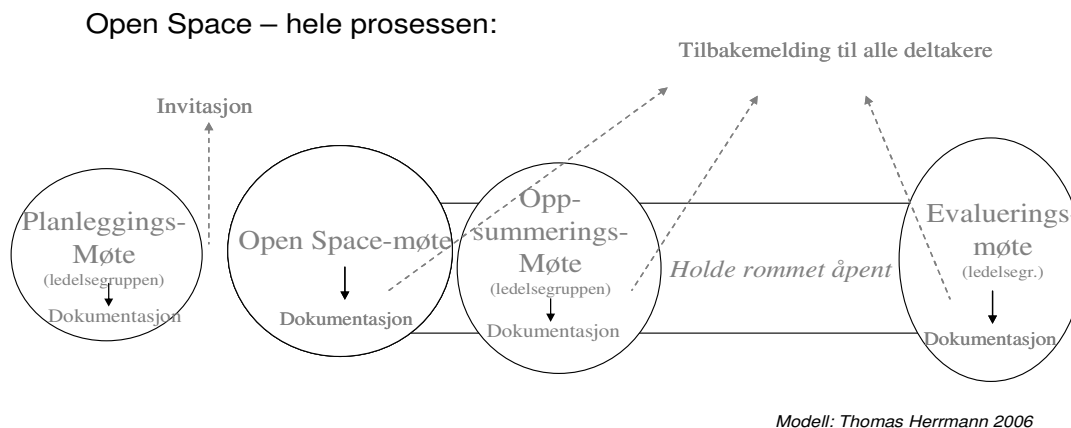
Open Space – hele prosessen:

Tilbakemelding til alle deltakere

Invitasjon

Planleggings-Møte
(ledelsegruppen)
Dokumentasjon

Open Space-møte
Dokumentasjon

Opp-summerings-Møte
(ledelsegruppen)
Dokumentasjon

Holde rommet åpent

Evaluerings møte
(ledelsegr.)
Dokumentasjon

Modell: Thomas Herrmann 2006